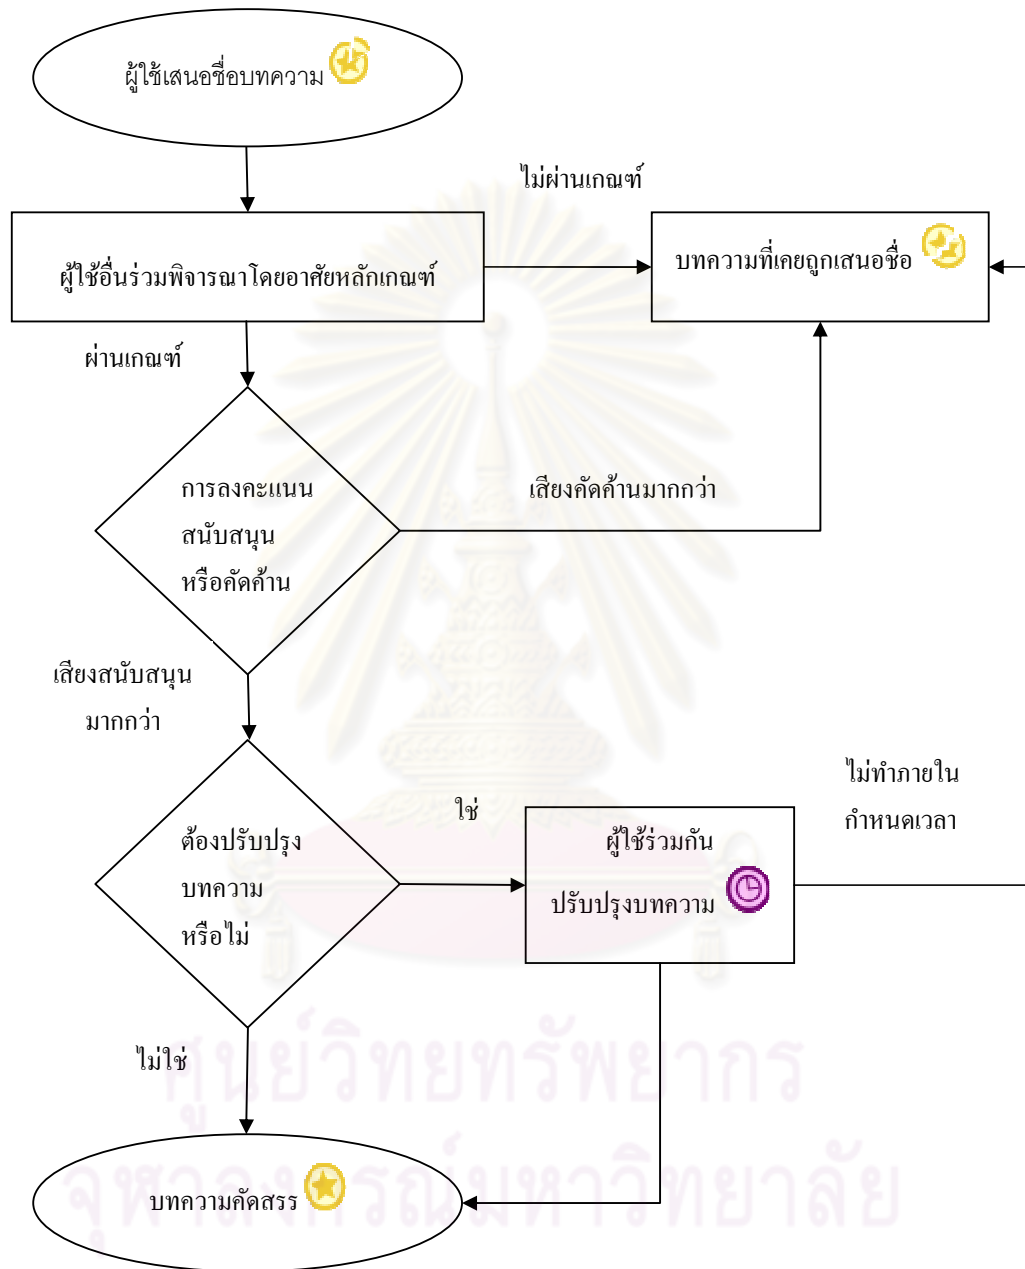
ผู้ใช้เสนอชื่อบทความ

ไม่ผ่านเกณฑ์

ผู้ใช้อื่นร่วมพิจารณาโดยอาศัยหลักเกณฑ์

บทความที่เคยถูกเสนอชื่อ

ผ่านเกณฑ์

การลงคะแนนสนับสนุนหรือคัดค้าน

เสียงคัดค้านมากกว่า

เสียงสนับสนุนมากกว่า

ไม่ทำภายในกำหนดเวลา

ใช่

ต้องปรับปรุงบทความหรือไม่

ผู้ใช้ร่วมกันปรับปรุงบทความ

ไม่ใช่

บทความคัดสรร

ศูนย์วิทยทรัพยากร
จุฬาลงกรณ์มหาวิทยาลัย